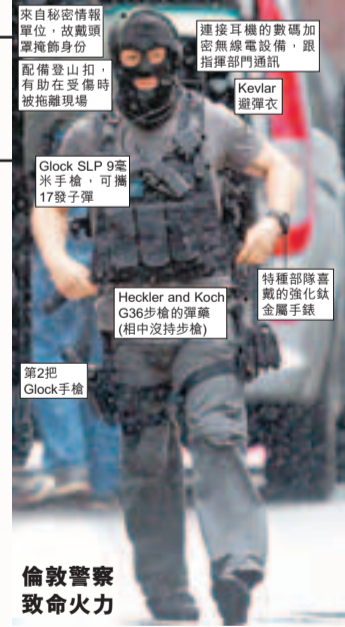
來自秘密情報單位，故戴頭罩掩飾身份

連接耳機的數碼加密無線電設備，跟指揮部門通訊

配備登山扣，有助在受傷時被拖離現場

Kevlar避彈衣

Glock SLP 9毫米手槍，可攜17發子彈

特種部隊喜戴的強化鈦金屬手錶

Heckler and Koch G36步槍的彈藥(相中沒持步槍)

第2把Glock手槍

倫敦警察致命火力